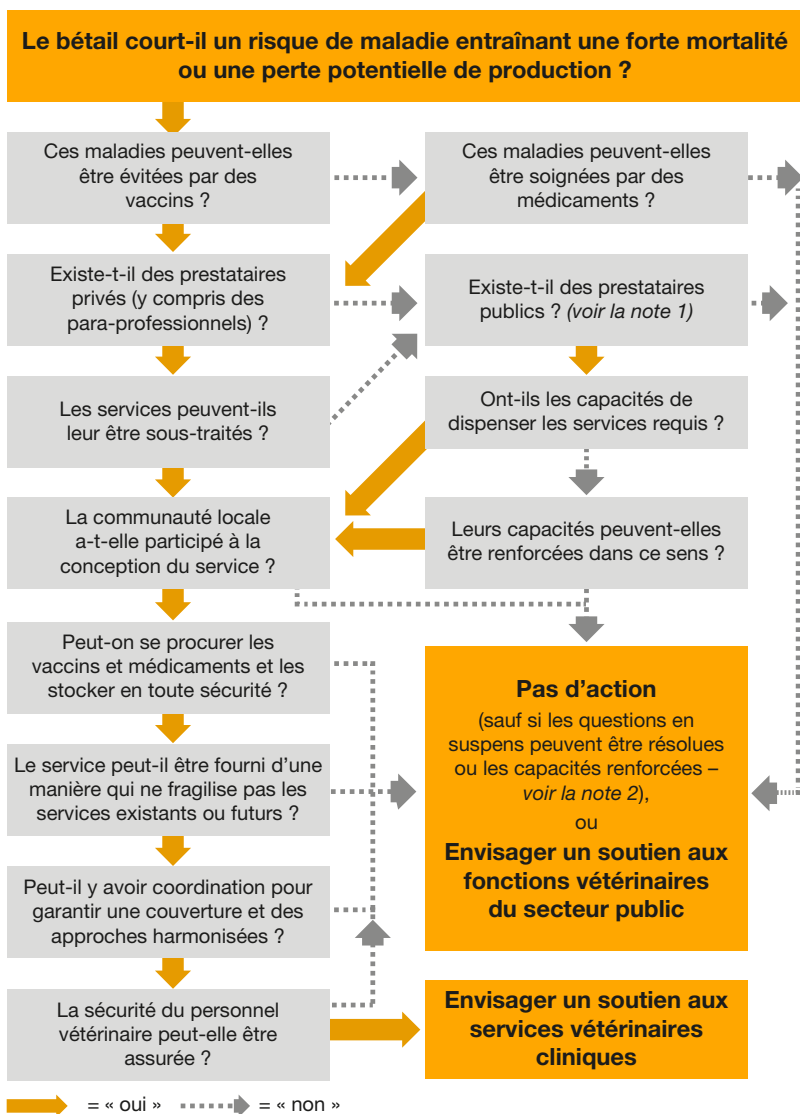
Le bétail court-il un risque de maladie entraînant une forte mortalité ou une perte potentielle de production ?

Ces maladies peuvent-elles être évitées par des vaccins ?

Ces maladies peuvent-elles être soignées par des médicaments ?

Existe-t-il des prestataires privés (y compris des para-professionnels) ?

Existe-t-il des prestataires publics ? *(voir la note 1)*

Les services peuvent-ils leur être sous-traités ?

Ont-ils les capacités de dispenser les services requis ?

La communauté locale a-t-elle participé à la conception du service ?

Leurs capacités peuvent-elles être renforcées dans ce sens ?

Peut-on se procurer les vaccins et médicaments et les stocker en toute sécurité ?

Le service peut-il être fourni d'une manière qui ne fragilise pas les services existants ou futurs ?

Peut-il y avoir coordination pour garantir une couverture et des approches harmonisées ?

La sécurité du personnel vétérinaire peut-elle être assurée ?

**Pas d'action**

(sauf si les questions en suspens peuvent être résolues ou les capacités renforcées – *voir la note 2*),

ou

**Envisager un soutien aux fonctions vétérinaires du secteur public**

**Envisager un soutien aux services vétérinaires cliniques**

= « oui » = « non »